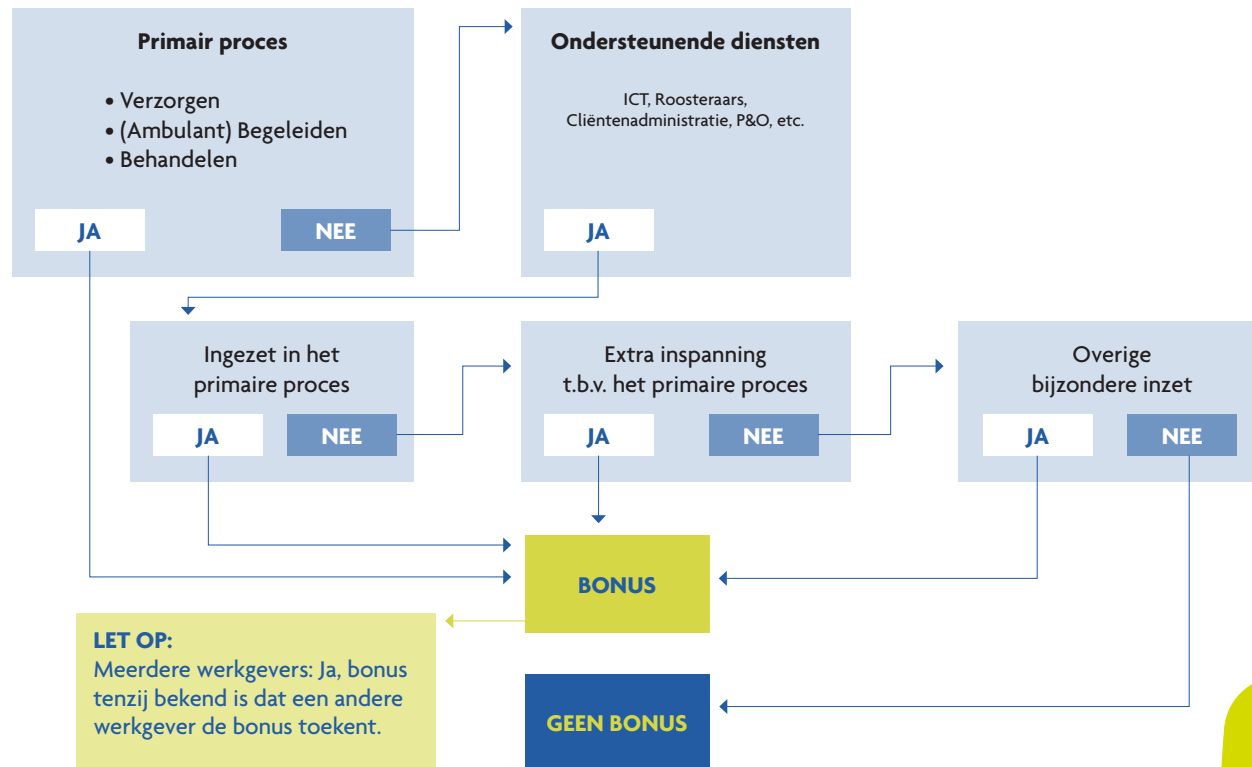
Primair proces

• Verzorgen
• (Ambulant) Begeleiden
• Behandelen

JA

NEE

Ondersteunende diensten

ICT, Roosteraars, Cliëntenadministratie, P&O, etc.

JA

Ingezet in het primaire proces

JA

NEE

Extra inspanning t.b.v. het primaire proces

JA

NEE

Overige bijzondere inzet

JA

NEE

BONUS

LET OP:
Meerdere werkgevers: Ja, bonus tenzij bekend is dat een andere werkgever de bonus toekent.

GEEN BONUS